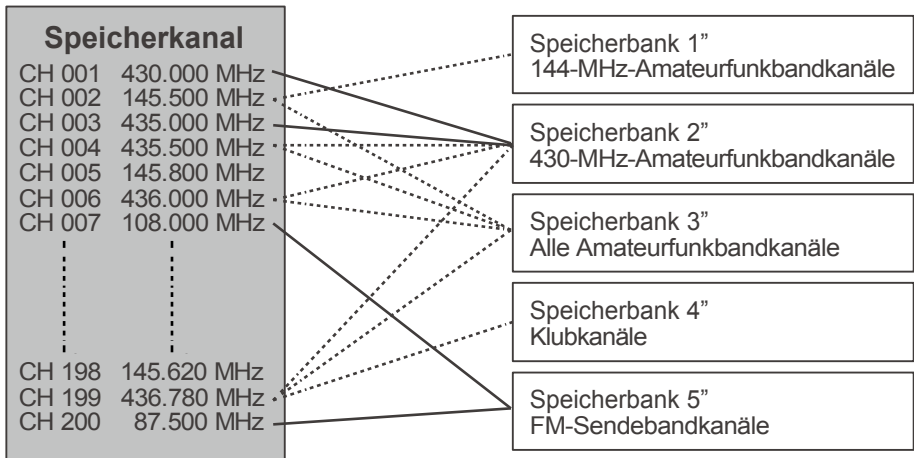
Speicherkanal
CH 001 430.000 MHz
CH 002 145.500 MHz
CH 003 435.000 MHz
CH 004 435.500 MHz
CH 005 145.800 MHz
CH 006 436.000 MHz
CH 007 108.000 MHz

CH 198 145.620 MHz
CH 199 436.780 MHz
CH 200 87.500 MHz

Speicherbank 1”
144-MHz-Amateurfunkbandkanäle

Speicherbank 2”
430-MHz-Amateurfunkbandkanäle

Speicherbank 3”
Alle Amateurfunkbandkanäle

Speicherbank 4”
Klubkanäle

Speicherbank 5”
FM-Sendebandkanäle